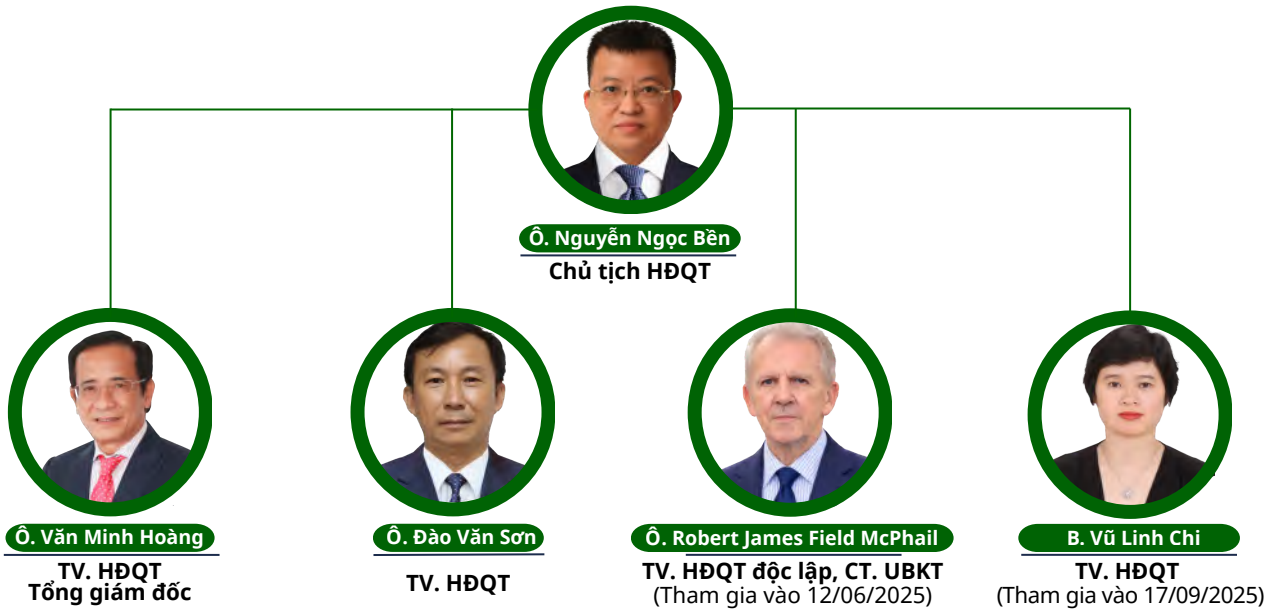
Ô. Nguyễn Ngọc Bền
Chủ tịch HĐQT

Ô. Văn Minh Hoàng
TV. HĐQT
Tổng giám đốc

Ô. Đào Văn Sơn
TV. HĐQT

Ô. Robert James Field McPhail
TV. HĐQT độc lập, CT. UBKT
(Tham gia vào 12/06/2025)

B. Vũ Linh Chi
TV. HĐQT
(Tham gia vào 17/09/2025)